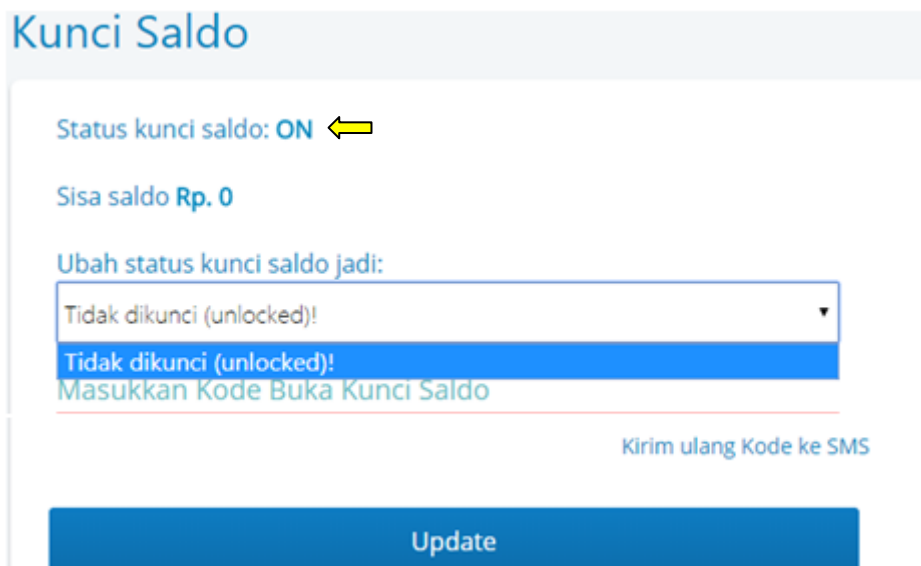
Kunci Saldo

Status kunci saldo: ON

Sisa saldo Rp. 0

Ubah status kunci saldo jadi:

Tidak dikunci (unlocked)!

Tidak dikunci (unlocked)!

Masukkan Kode Buka Kunci Saldo

Kirim ulang Kode ke SMS

Update